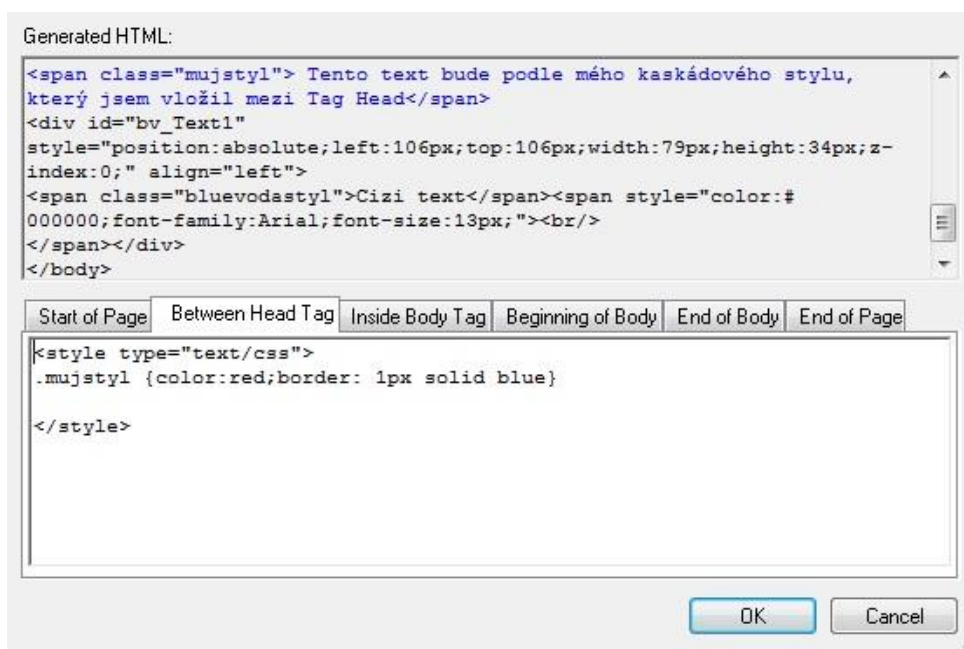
Generated HTML:

<span class="mujstyl"> Tento text bude podle mého kaskádového stylu, který jsem vložil mezi Tag Head</span>
<div id="bv_Text1"
style="position:absolute;left:106px;top:106px;width:79px;height:34px;z-index:0;" align="left">
<span class="bluevodastyl">Cizi text</span><span style="color:#
000000;font-family:Arial;font-size:13px;"><br/>
</span></div>
</body>

Start of Page | Between Head Tag | Inside Body Tag | Beginning of Body | End of Body | End of Page

<style type="text/css">
.mujstyl {color:red;border: 1px solid blue}

</style>

OK Cancel